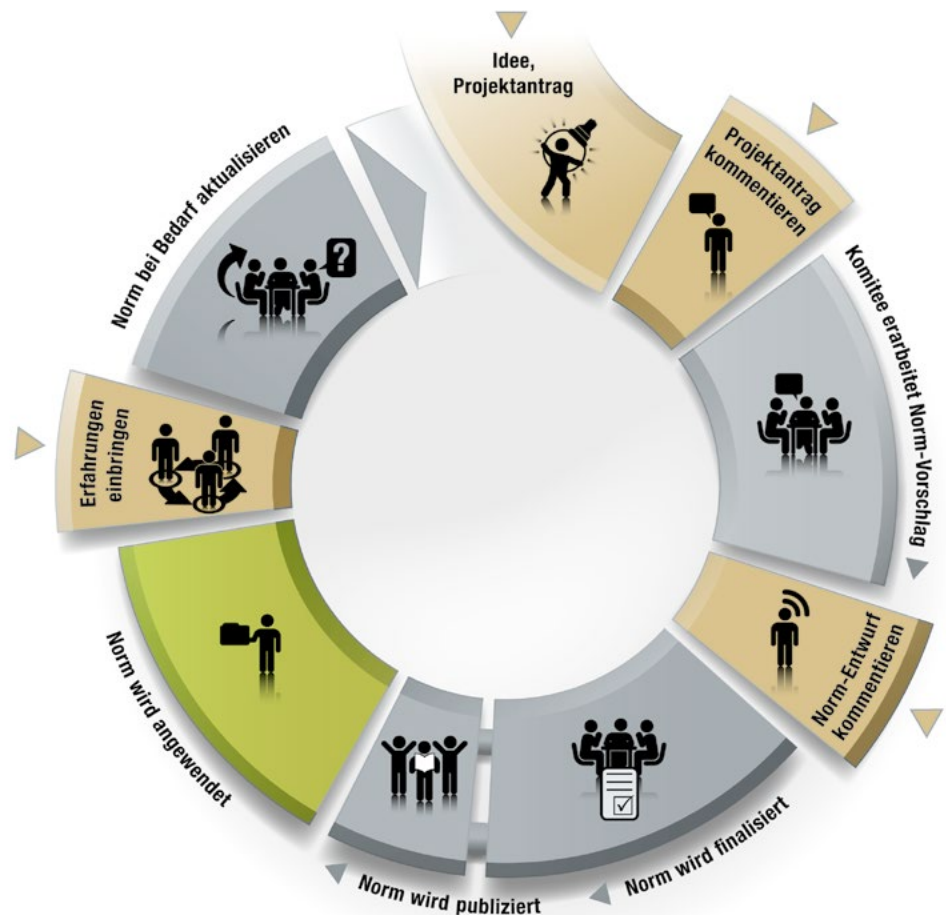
Idee, Projektantrag

Projektantrag kommentieren

Komitee erarbeitet Norm-Vorschlag

Norm-Entwurf kommentieren

Norm wird finalisiert

Norm wird publiziert

Norm wird angewendet

Erfahrungen einbringen

Norm bei Bedarf aktualisieren